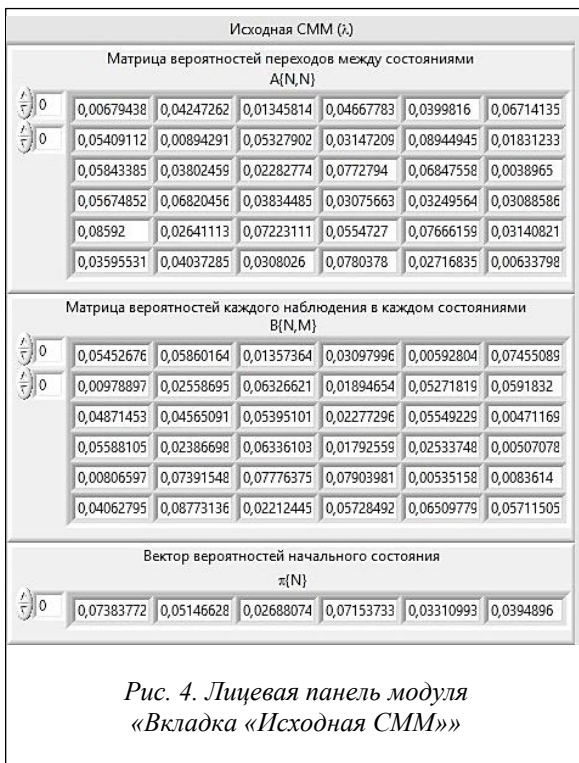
Исходная СММ (λ)

Матрица вероятностей переходов между состояниями
A{N,N}

0
0

| 0,00679438 | 0,04247262 | 0,01345814 | 0,04667783 | 0,0399816 | 0,06714135 |
|---|---|---|---|---|---|
| 0,05409112 | 0,00894291 | 0,05327902 | 0,03147209 | 0,08944945 | 0,01831233 |
| 0,05843385 | 0,03802459 | 0,02282774 | 0,0772794 | 0,06847558 | 0,0038965 |
| 0,05674852 | 0,06820456 | 0,03834485 | 0,03075663 | 0,03249564 | 0,03088586 |
| 0,08592 | 0,02641113 | 0,07223111 | 0,0554727 | 0,07666159 | 0,03140821 |
| 0,03595531 | 0,04037285 | 0,0308026 | 0,0780378 | 0,02716835 | 0,00633798 |

Матрица вероятностей каждого наблюдения в каждом состояниями
B{N,M}

0
0

| 0,05452676 | 0,05860164 | 0,01357364 | 0,03097996 | 0,00592804 | 0,07455089 |
|---|---|---|---|---|---|
| 0,00978897 | 0,02558695 | 0,06326621 | 0,01894654 | 0,05271819 | 0,0591832 |
| 0,04871453 | 0,04565091 | 0,05395101 | 0,02277296 | 0,05549229 | 0,00471169 |
| 0,05588105 | 0,02386698 | 0,06336103 | 0,01792559 | 0,02533748 | 0,00507078 |
| 0,00806597 | 0,07391548 | 0,07776375 | 0,07903981 | 0,00535158 | 0,0083614 |
| 0,04062795 | 0,08773136 | 0,02212445 | 0,05728492 | 0,06509779 | 0,05711505 |

Вектор вероятностей начального состояния
π{N}

0

| 0,07383772 | 0,05146628 | 0,02688074 | 0,07153733 | 0,03310993 | 0,0394896 |
|---|---|---|---|---|---|

Рис. 4. Лицевая панель модуля «Вкладка «Исходная СММ»»